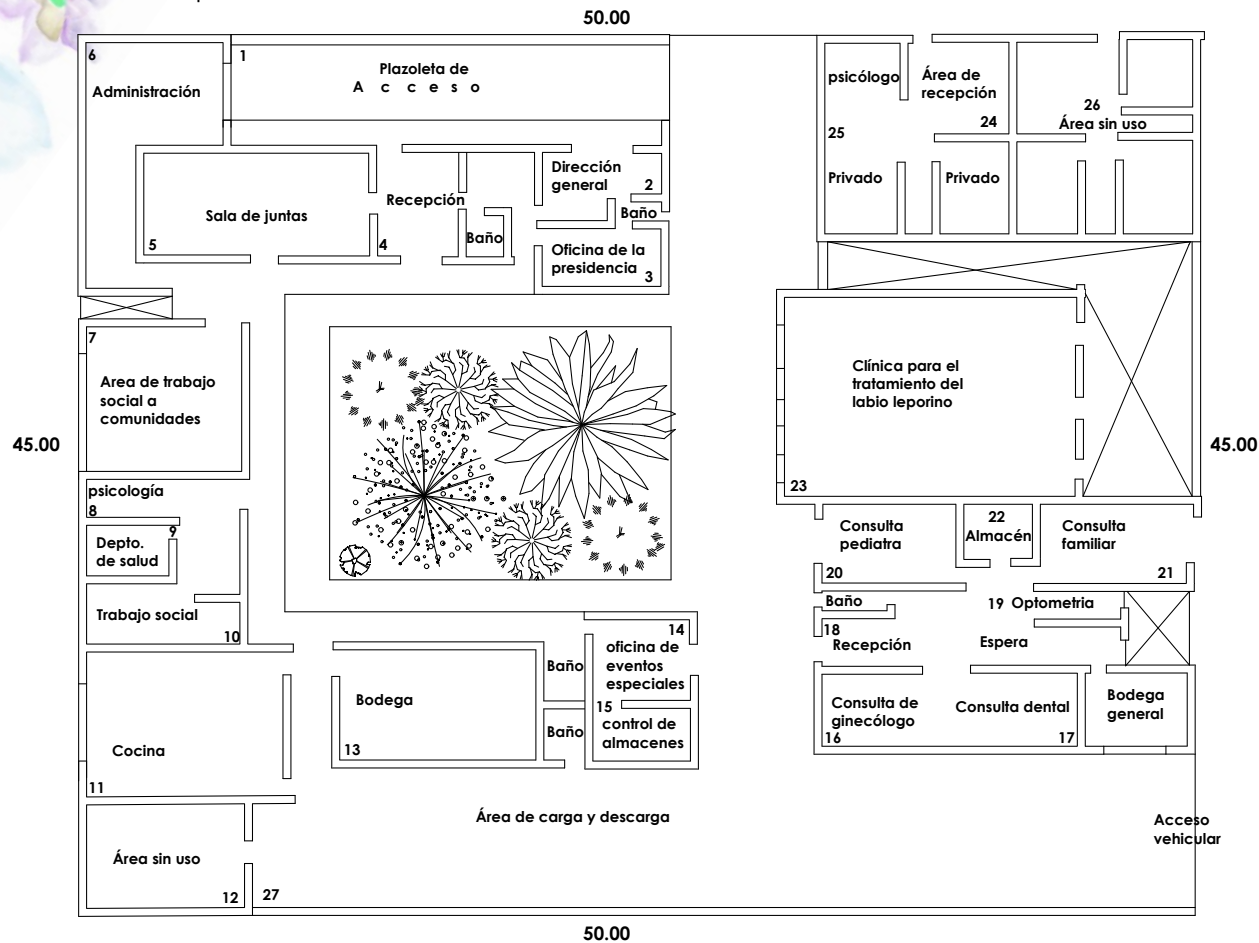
50.00

6
Administración

1
Plazoleta de
A c c e s o

psicólogo
Área de recepción
26
Área sin uso
25
24
Privado
Privado

Dirección general
2
Baño

Recepción
Sala de juntas
Baño
5
4
Oficina de la presidencia
3

7
Area de trabajo social a comunidades

Clínica para el tratamiento del labio leporino

45.00

45.00

psicología
8
9
Depto. de salud

23
Consulta pediatra
22
Almacén
Consulta familiar

20
21
Baño
19 Optometria
18
Recepción
Espera

Trabajo social
10

14
oficina de eventos especiales
Baño
Bodega
15
control de almacenes
Baño
13

Consulta de ginecólogo
16
Consulta dental
17
Bodega general

Cocina
11

Área de carga y descarga

Acceso vehicular

Área sin uso
12
27

50.00